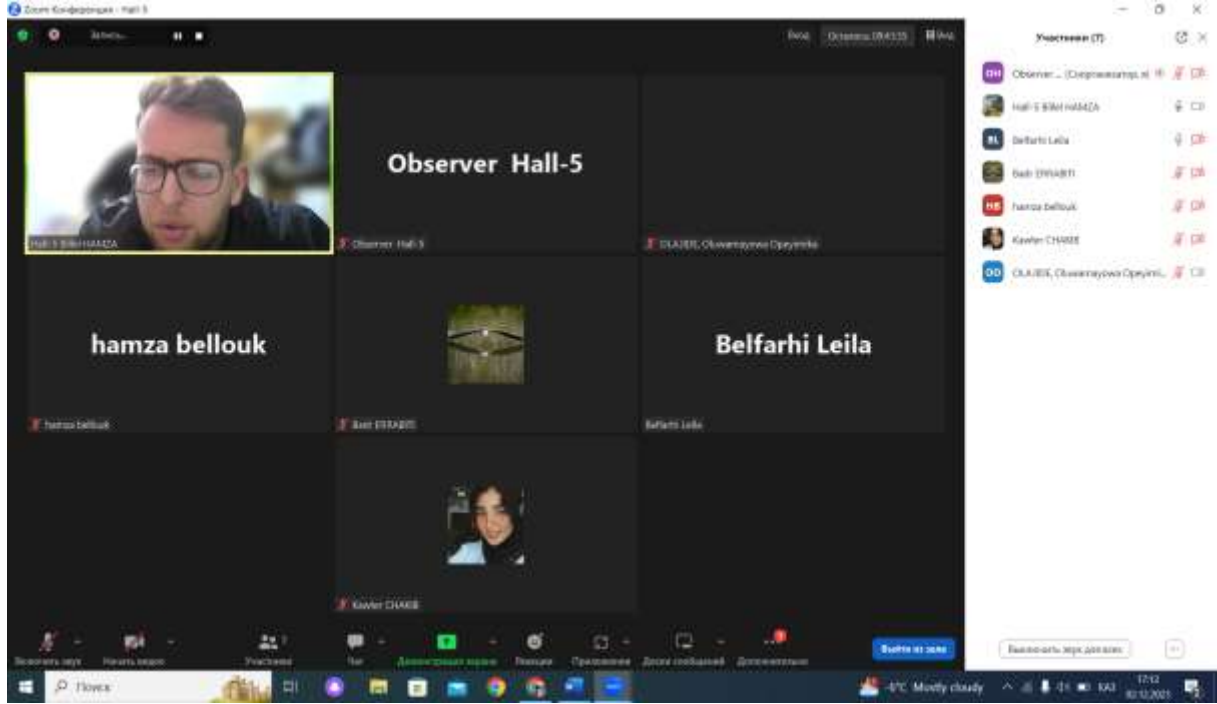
Zoom Конференция - Hall-5

Запись...

Вид Осталось 09:43:55

Участники (7)

OH Observer ... (Стирающий...)
Hall-5 Billel HAMZA
BL Belfarhi Leila
Badr ERRABITI
HB hamza bellouk
Kawter CHAKIB
OO OLAJIDE, Oluwamayowa Opeyimi...

Hall-5 Billel HAMZA

Observer Hall-5

Observer Hall-5

OLAJIDE, Oluwamayowa Opeyimika

hamza bellouk

hamza bellouk

Badr ERRABITI

Belfarhi Leila

Belfarhi Leila

Kawter CHAKIB

Включить звук
Начать видео
Участники 7
Чат
Демонстрация экрана
Реакции
Приложения
Доска сообщений
Дополнительно

Выйти из зала

Выключить звук для всех

Поиск

-4°C Mostly cloudy

17:12
02.12.2021